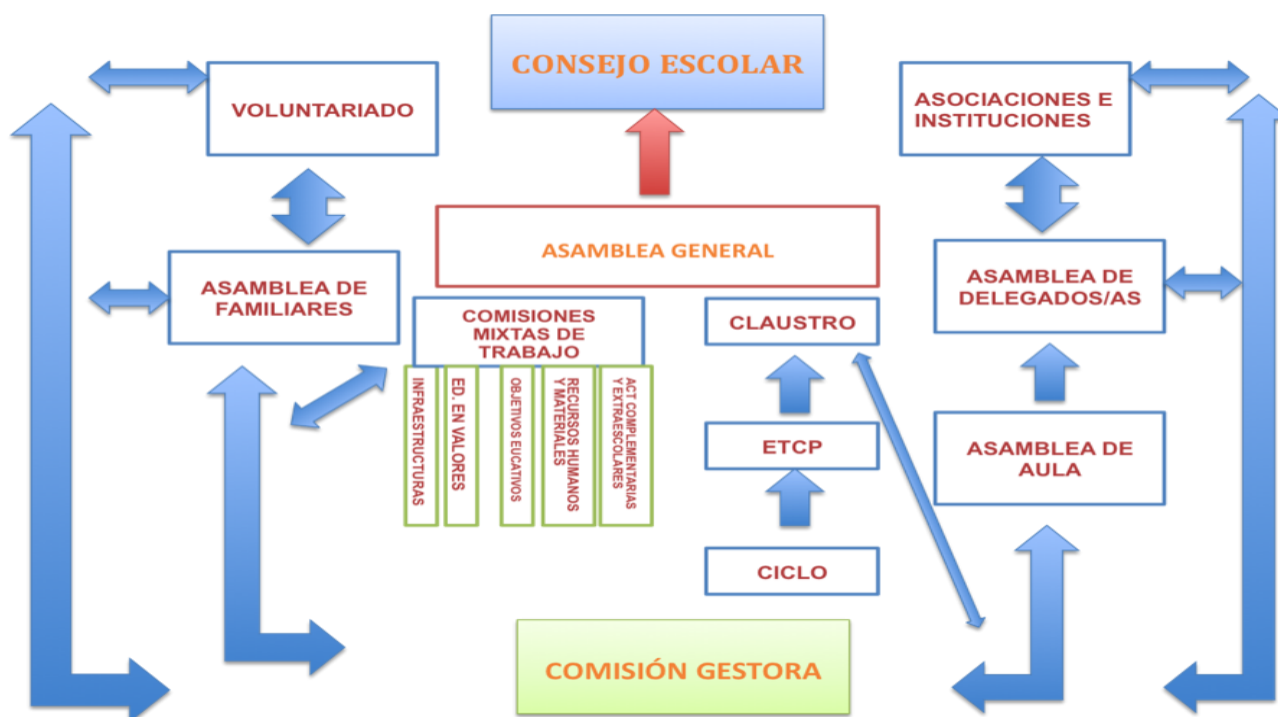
CONSEJO ESCOLAR

VOLUNTARIADO

ASOCIACIONES E INSTITUCIONES

ASAMBLEA GENERAL

ASAMBLEA DE FAMILIARES

ASAMBLEA DE DELEGADOS/AS

COMISIONES MIXTAS DE TRABAJO

CLAUSTRO

INFRAESTRUCTURAS

ED. EN VALORES

OBJETIVOS EUCATIVOS

RECURSOS HUMANOS Y MATERIALES

ACT COMPLEMENTARIAS Y EXTRAESCOLARES

ETCP

ASAMBLEA DE AULA

CICLO

COMISIÓN GESTORA